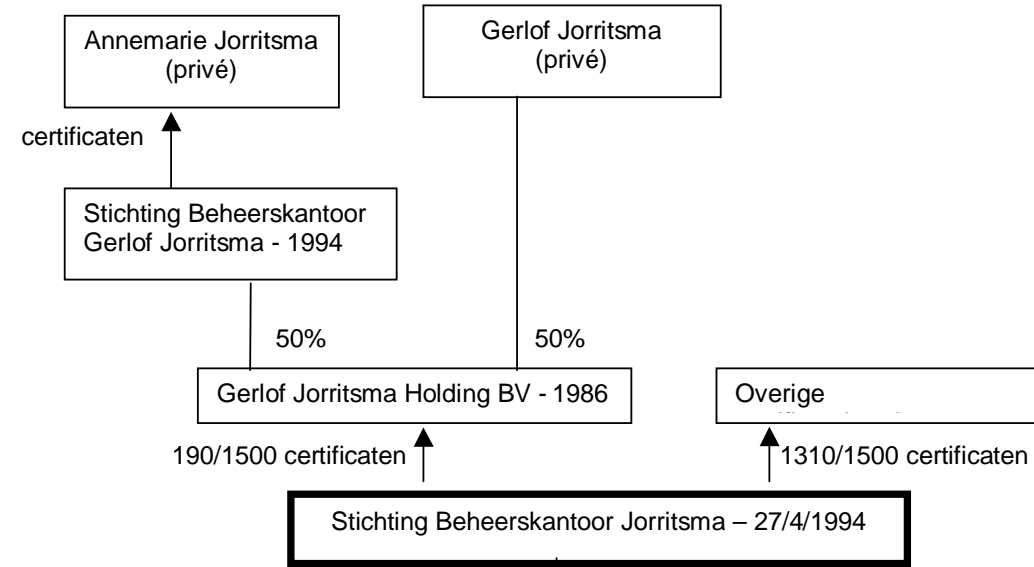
Annemarie Jorritsma
(privé)

Gerlof Jorritsma
(privé)

certificaten

Stichting Beheerskantoor Gerlof Jorritsma - 1994

50%

50%

Gerlof Jorritsma Holding BV - 1986

Overige
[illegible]

190/1500 certificaten

1310/1500 certificaten

Stichting Beheerskantoor Jorritsma – 27/4/1994